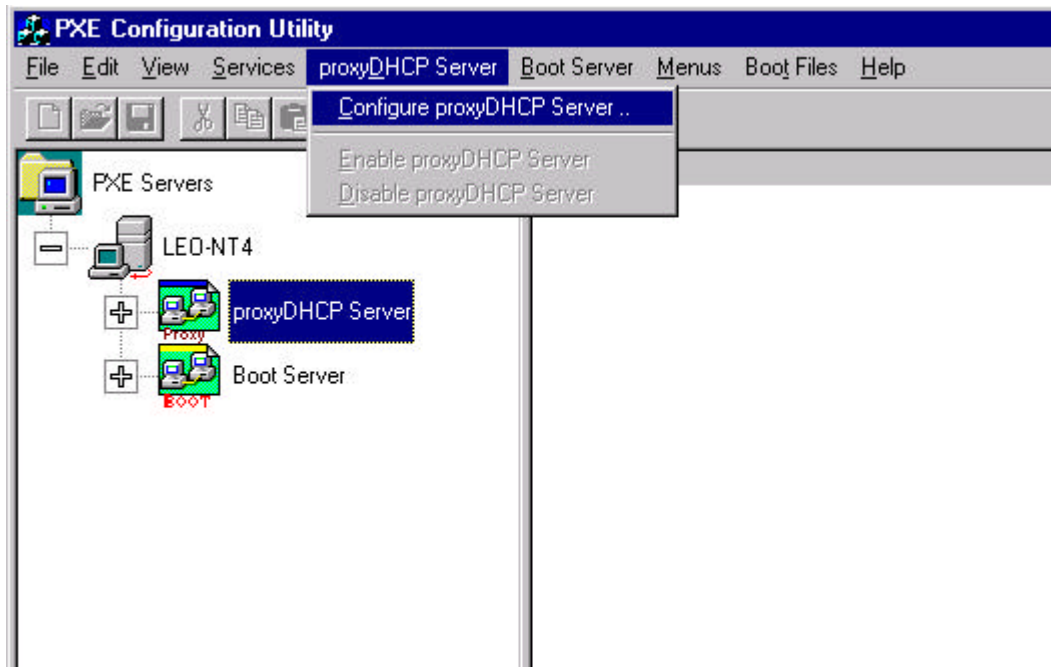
PXE Configuration Utility

File Edit View Services proxyDHCP Server Boot Server Menus Boot Files Help

Configure proxyDHCP Server ..

Enable proxyDHCP Server
Disable proxyDHCP Server

PXE Servers

LEO-NT4

proxyDHCP Server
Proxy

Boot Server
BOOT